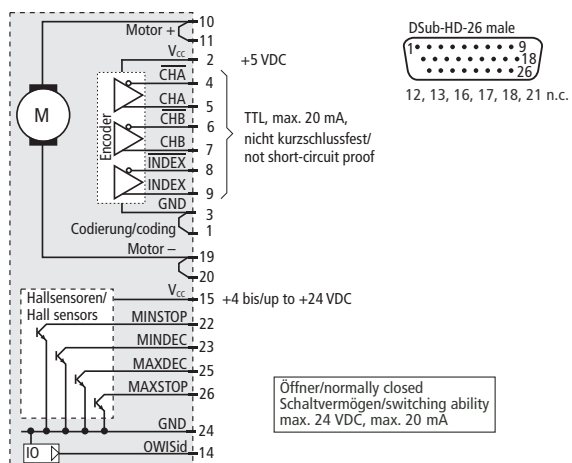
Motor +
10
11
$V_{CC}$
2
+5 VDC
$\overline{CHA}$
4
CHA
5
$\overline{CHB}$
6
CHB
7
$\overline{INDEX}$
8
INDEX
9
GND
3
Codierung/coding
1
Motor –
19
20
M
Encoder
TTL, max. 20 mA, nicht kurzschlussfest/ not short-circuit proof

DSub-HD-26 male
1
9
18
26
12, 13, 16, 17, 18, 21 n.c.

Hallsensoren/ Hall sensors
$V_{CC}$
15
+4 bis/up to +24 VDC
MINSTOP
22
MINDEC
23
MAXDEC
25
MAXSTOP
26
GND
24
OWISid
14
IO

Öffner/normally closed
Schaltvermögen/switching ability
max. 24 VDC, max. 20 mA